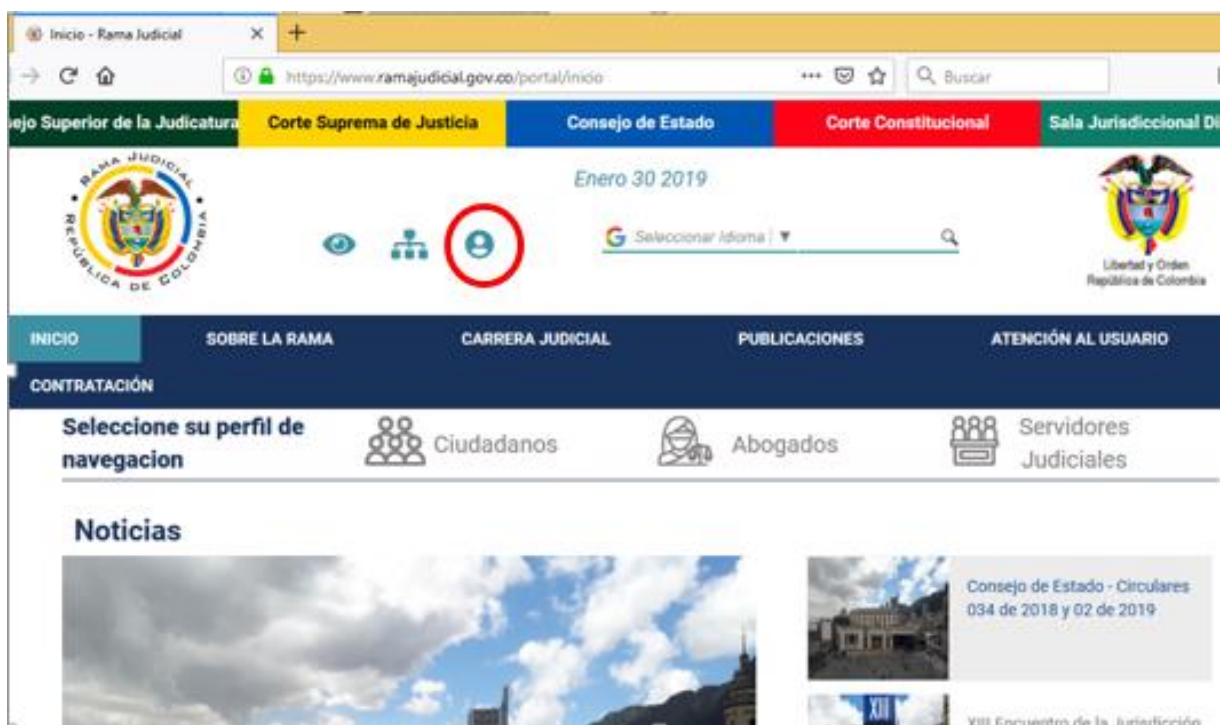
Inicio - Rama Judicial ×

https://www.ramajudicial.gov.co/portal/inicio

Buscar

ejo Superior de la Judicatura
Corte Suprema de Justicia
Consejo de Estado
Corte Constitucional
Sala Jurisdiccional Di

RAMA JUDICIAL REPÚBLICA DE COLOMBIA

Enero 30 2019

Seleccionar Idioma ▼

Libertad y Orden
República de Colombia

INICIO
SOBRE LA RAMA
CARRERA JUDICIAL
PUBLICACIONES
ATENCIÓN AL USUARIO
CONTRATACIÓN

Seleccione su perfil de navegacion
Ciudadanos
Abogados
Servidores Judiciales

Noticias

Consejo de Estado - Circulares 034 de 2018 y 02 de 2019

XIII

XIII Encuentro de la Jurisdicción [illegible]